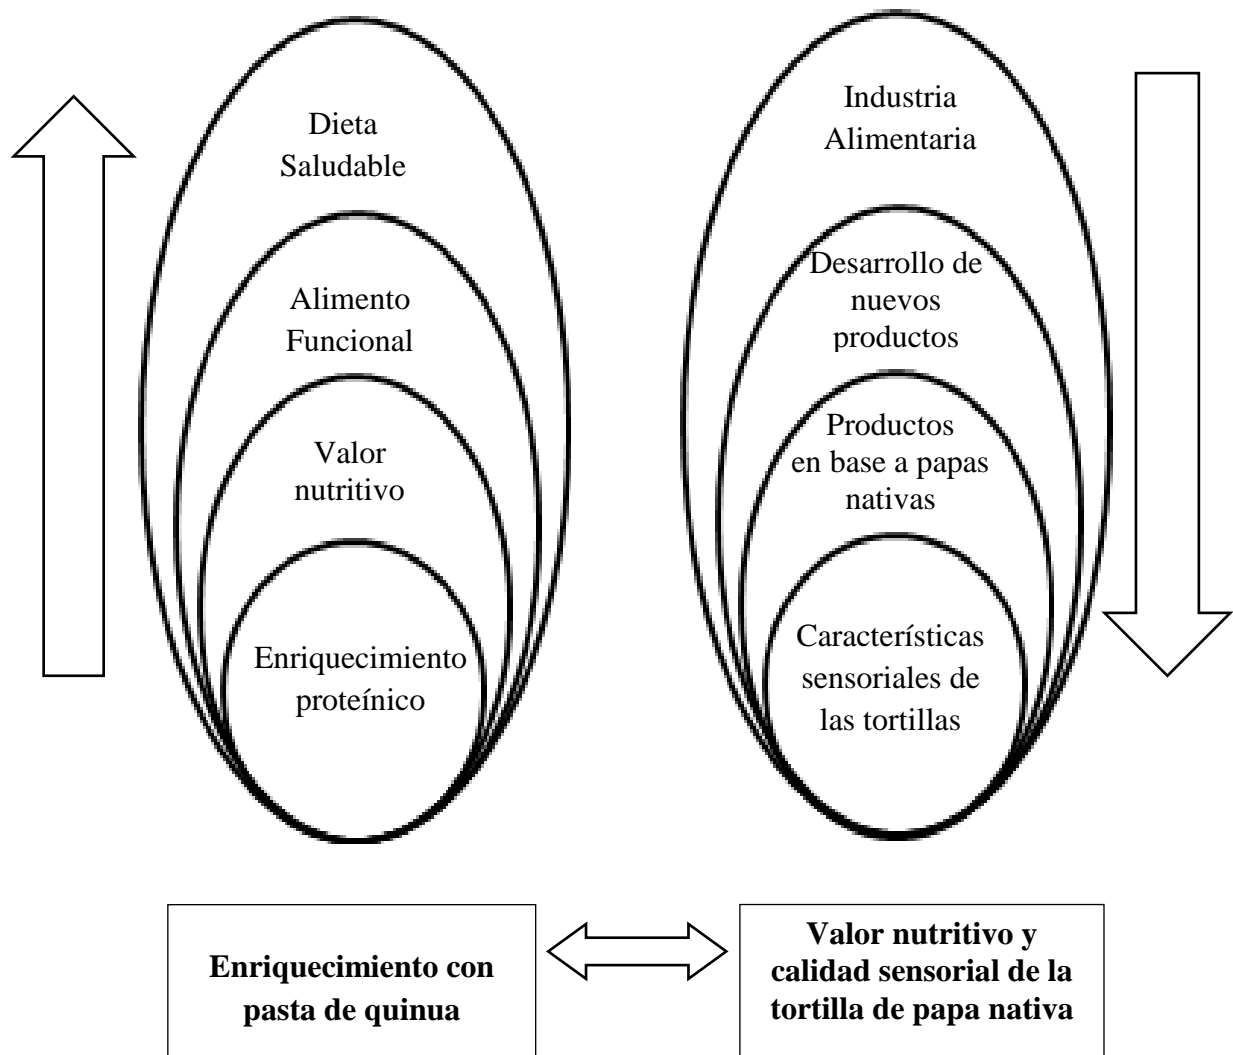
Dieta Saludable

Alimento Funcional

Valor nutritivo

Enriquecimiento proteínico

Industria Alimentaria

Desarrollo de nuevos productos

Productos en base a papas nativas

Características sensoriales de las tortillas

**Enriquecimiento con pasta de quinua**

**Valor nutritivo y calidad sensorial de la tortilla de papa nativa**